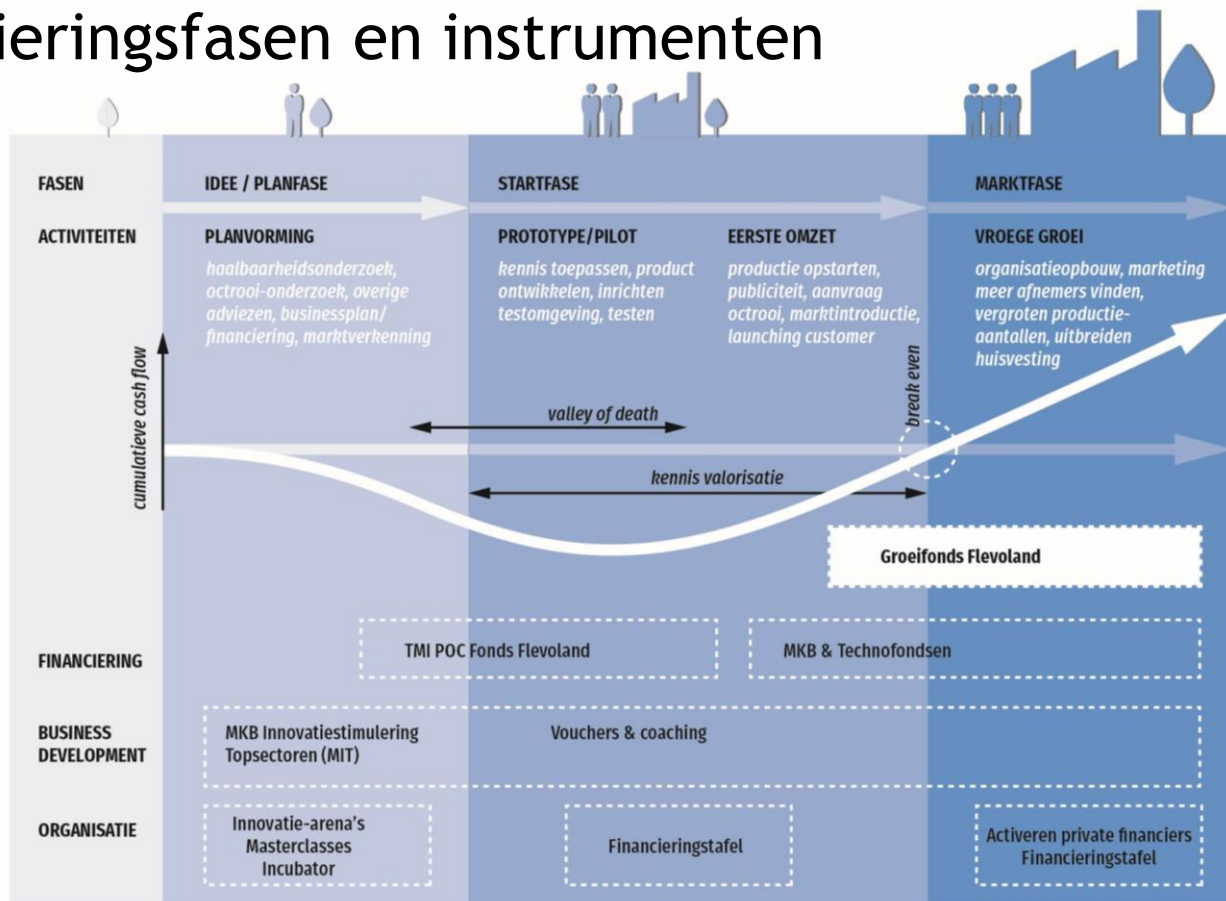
ieringsfasen en instrumenten

FASEN
IDEE / PLANFASE
STARTFASE
MARKTFASE

ACTIVITEITEN
PLANVORMING
haalbaarheidsonderzoek, octrooi-onderzoek, overige adviezen, businessplan/ financiering, marktverkenning

PROTOTYPE/PILOT
kennis toepassen, product ontwikkelen, inrichten testomgeving, testen

EERSTE OMZET
productie opstarten, publiciteit, aanvraag octrooi, marktintroductie, launching customer

VROEGE GROEI
organisatieopbouw, marketing meer afnemers vinden, vergroten productie-aantallen, uitbreiden huisvesting

cumulatieve cash flow
valley of death
break even
kennis valorisatie

Groeifonds Flevoland

FINANCIERING
TMI POC Fonds Flevoland
MKB & Technofondsen

BUSINESS DEVELOPMENT
MKB Innovatiestimulering Topsectoren (MIT)
Vouchers & coaching

ORGANISATIE
Innovatie-arena's Masterclasses Incubator
Financieringstafel
Activeren private financiers Financieringstafel